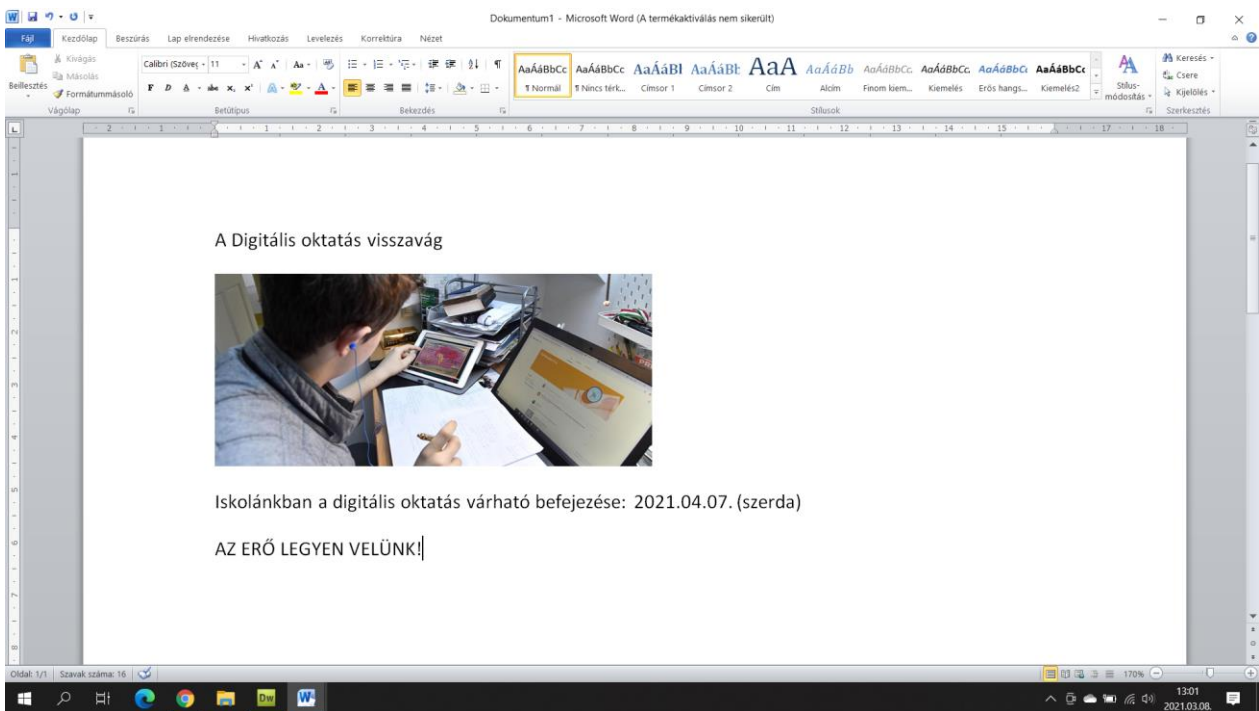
Dokumentum1 - Microsoft Word (A termékaktiválás nem sikerült)

Fájl Kezdőlap Beszúrás Lap elrendezése Hivatkozás Levelezés Korrektúra Nézet

Kivágás
Másolás
Beillesztés
Formátummásoló
Vágólap

Calibri (Szöveg 11
Betűtípus

Bekezdés

AaÁáBbCc ¶ Normál
AaÁáBbCc ¶ Nincs térk...
AaÁáBl Címsor 1
AaÁáBb Címsor 2
AaA Cím
AaÁáBb Alcím
AaÁáBbCc Finom kiem...
AaÁáBbCc Kiemelés
AaÁáBbCc Erős hangs...
AaÁáBbCc Kiemelés2
Stílusok

Stílus-módosítás

Keresés
Csere
Kijelölés
Szerkesztés

A Digitális oktatás visszavág

Iskolánkban a digitális oktatás várható befejezése: 2021.04.07. (szerda)

AZ ERŐ LEGYEN VELÜNK!

Oldal: 1/1 Szavak száma: 16

170%

13:01
2021.03.08.